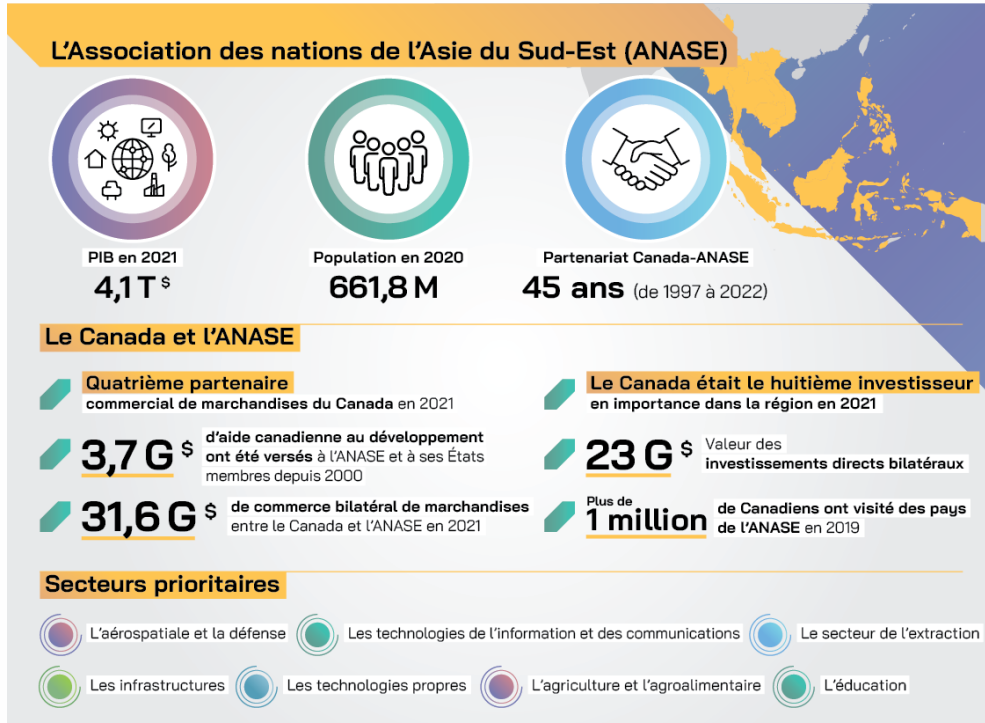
L'Association des nations de l'Asie du Sud-Est (ANASE)

PIB en 2021
4,1 T $

Population en 2020
661,8 M

Partenariat Canada-ANASE
45 ans (de 1997 à 2022)

Le Canada et l'ANASE

Quatrième partenaire
commercial de marchandises du Canada en 2021

3,7 G $ d'aide canadienne au développement ont été versés à l'ANASE et à ses États membres depuis 2000

31,6 G $ de commerce bilatéral de marchandises entre le Canada et l'ANASE en 2021

Le Canada était le huitième investisseur
en importance dans la région en 2021

23 G $ Valeur des investissements directs bilatéraux

Plus de 1 million de Canadiens ont visité des pays de l'ANASE en 2019

Secteurs prioritaires

L'aérospatiale et la défense
Les technologies de l'information et des communications
Le secteur de l'extraction
Les infrastructures
Les technologies propres
L'agriculture et l'agroalimentaire
L'éducation